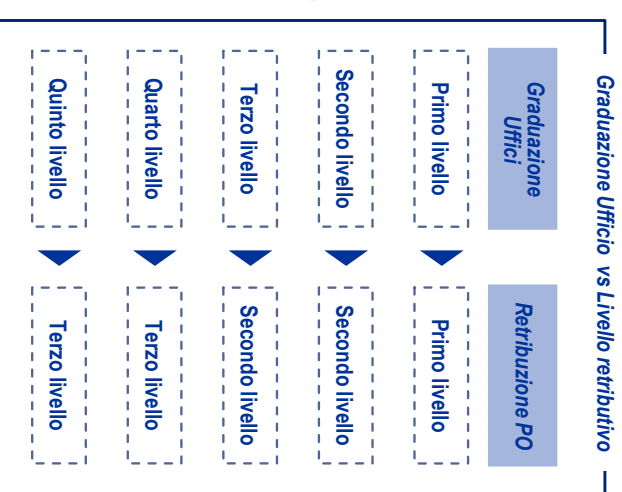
Graduazione Ufficio vs Livello retributivo

| Graduazione Uffici | Retribuzione PO |
|---|---|
| Primo livello | Primo livello |
| Secondo livello | Secondo livello |
| Terzo livello | Secondo livello |
| Quarto livello | Terzo livello |
| Quinto livello | Terzo livello |